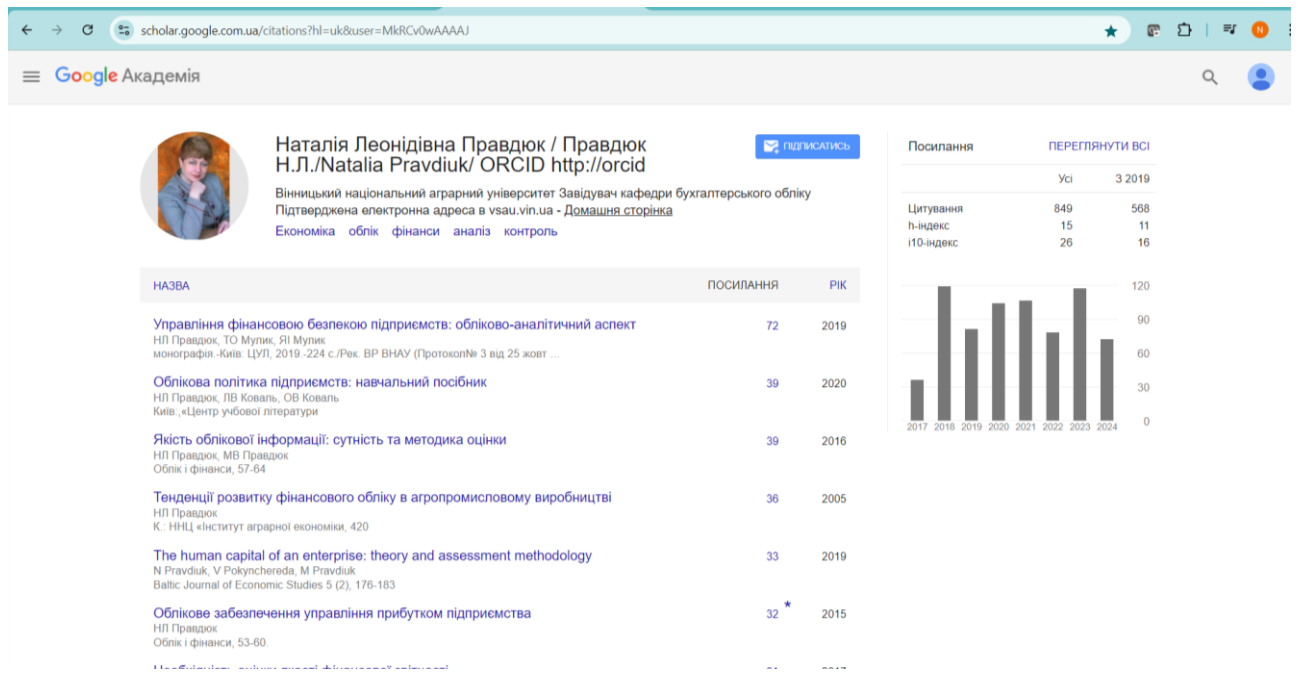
scholar.google.com.ua/citations?hl=uk&user=MkRCv0wAAAAJ

Google Академія

Наталія Леонідівна Правдюк / Правдюк Н.Л./Natalia Pravdiuk/ ORCID http://orcid

ПІДПИСАТИСЬ

Вінницький національний аграрний університет Завідувач кафедри бухгалтерського обліку
Підтверджена електронна адреса в vsau.vin.ua - Домашня сторінка
Економіка облік фінанси аналіз контроль

| НАЗВА | ПОСИЛАННЯ | РІК |
|---|---|---|
| Управління фінансовою безпекою підприємств: обліково-аналітичний аспект НЛ Правдюк, ТО Мулик, ЯІ Мулик монографія.-Київ: ЦУЛ, 2019.-224 с./Рек. ВР ВНАУ (Протокол№ 3 від 25 жовт ... | 72 | 2019 |
| Облікова політика підприємств: навчальний посібник НЛ Правдюк, ЛВ Коваль, ОВ Коваль Київ:,«Центр учбової літератури | 39 | 2020 |
| Якість облікової інформації: сутність та методика оцінки НЛ Правдюк, МВ Правдюк Облік і фінанси, 57-64 | 39 | 2016 |
| Тенденції розвитку фінансового обліку в агропромисловому виробництві НЛ Правдюк К.: ННЦ «Інститут аграрної економіки, 420 | 36 | 2005 |
| The human capital of an enterprise: theory and assessment methodology N Pravdiuk, V Pokynchereda, M Pravdiuk Baltic Journal of Economic Studies 5 (2), 176-183 | 33 | 2019 |
| Облікове забезпечення управління прибутком підприємства НЛ Правдюк Облік і фінанси, 53-60. | 32 * | 2015 |
| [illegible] | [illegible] | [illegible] |

Посилання ПЕРЕГЛЯНУТИ ВСІ

| | Усі | З 2019 |
|---|---|---|
| Цитування | 849 | 568 |
| h-індекс | 15 | 11 |
| i10-індекс | 26 | 16 |

120
90
60
30
0
2017 2018 2019 2020 2021 2022 2023 2024